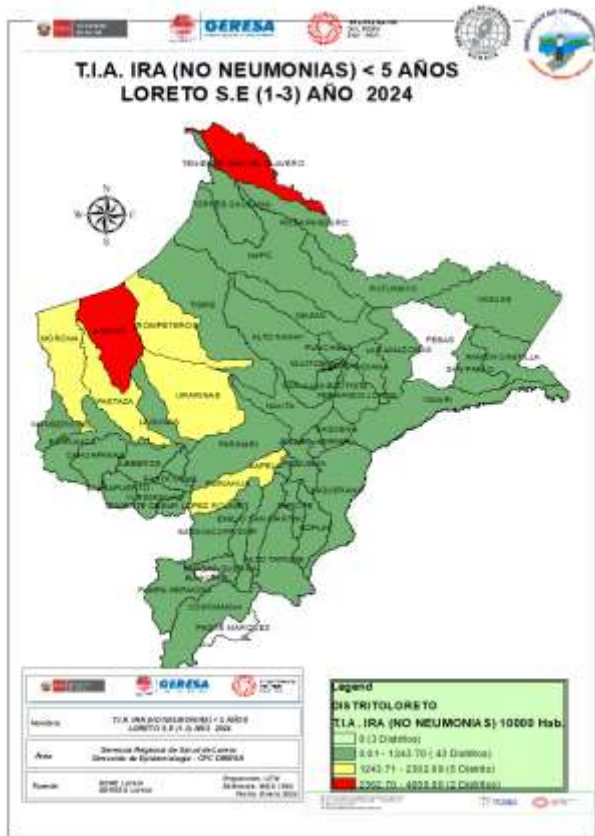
GERESA

T.I.A. IRA (NO NEUMONIAS) < 5 AÑOS
LORETO S.E (1-3) AÑO 2024

N
TENIENTE MANUEL CLAVERO
TORRES CAUSANA
ROSA PANDURO
NAPO
PUTUMAYO
YAGUAS
TIGRE
PEBAS
MORONA
ANDOAS
TROMPETEROS
ALTO NANAY
LAS AMAZONAS
RAMON CASTILLA
PASTAZA
URARINAS
SAN PABLO
YAVARI
NAUTA
PARINARI
CAPELO
EMILIO SAN MARTIN
SOPLIN
ALTO TAPICHE
PADRE MARQUEZ

GERESA

| Nombre | T.I.A. IRA (NO NEUMONIAS) < 5 AÑOS LORETO S.E (1-3) AÑO 2024 |
|---|---|
| Área | Gerencia Regional de Salud de Loreto Dirección de Epidemiología - CPC DIRESA |
| Fuente | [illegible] |

Legend
DISTRITOLORETO
T.I.A . IRA (NO NEUMONIAS) 10000 Hab.
0 (3 Distritos)
0.01 - 1243.70 ( 43 Distritos)
1243.71 - 2302.69 (5 Distrito)
2302.70 - 4888.80 (2 Distritos)